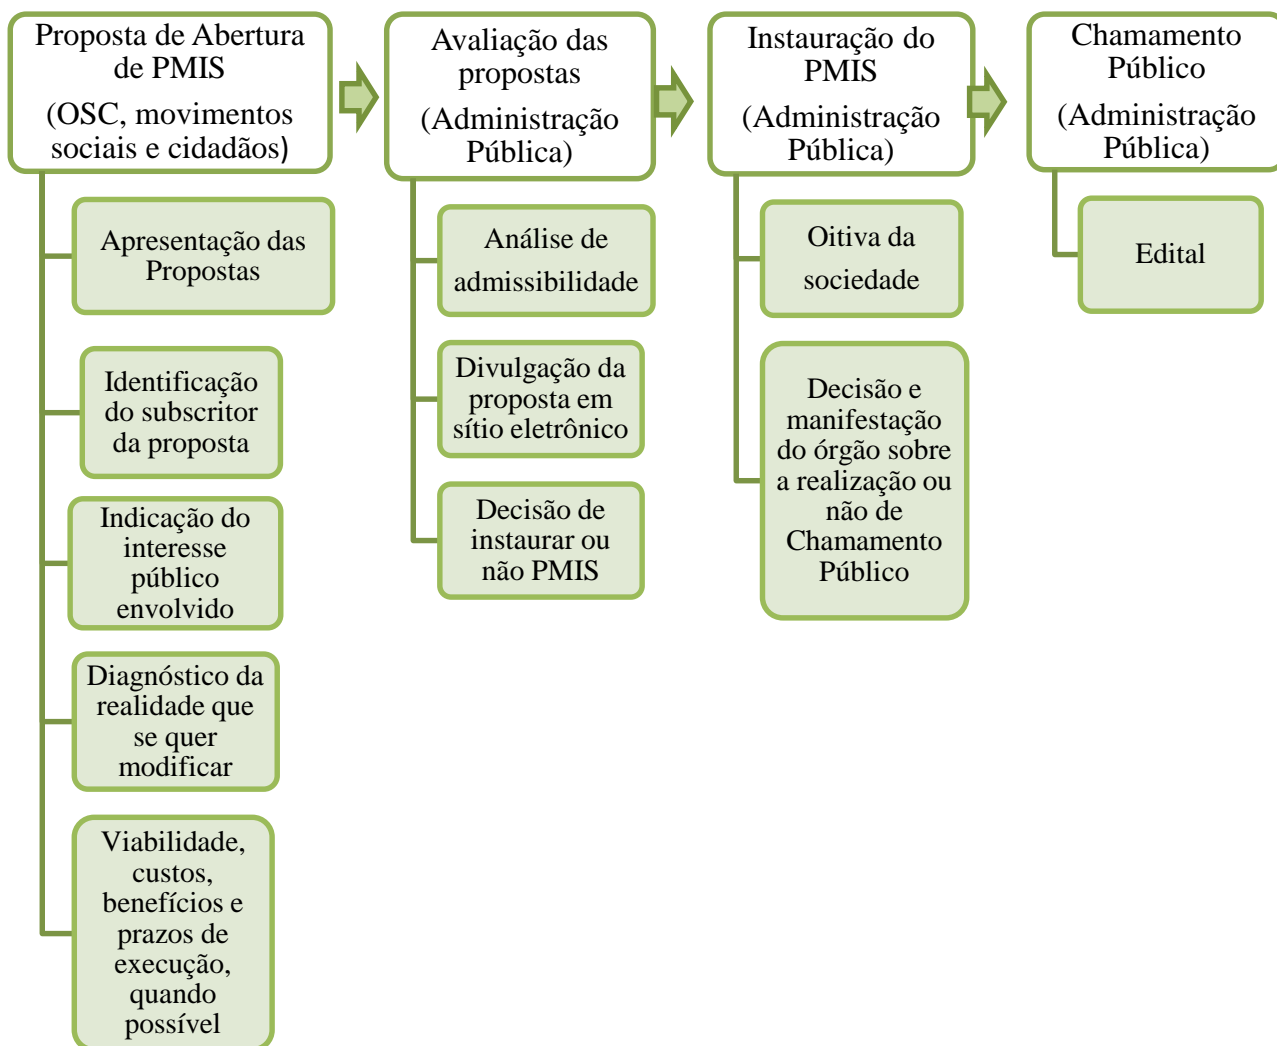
Proposta de Abertura de PMIS
(OSC, movimentos sociais e cidadãos)

Apresentação das Propostas

Identificação do subscritor da proposta

Indicação do interesse público envolvido

Diagnóstico da realidade que se quer modificar

Viabilidade, custos, benefícios e prazos de execução, quando possível

Avaliação das propostas
(Administração Pública)

Análise de admissibilidade

Divulgação da proposta em sítio eletrônico

Decisão de instaurar ou não PMIS

Instauração do PMIS
(Administração Pública)

Oitiva da sociedade

Decisão e manifestação do órgão sobre a realização ou não de Chamamento Público

Chamamento Público
(Administração Pública)

Edital